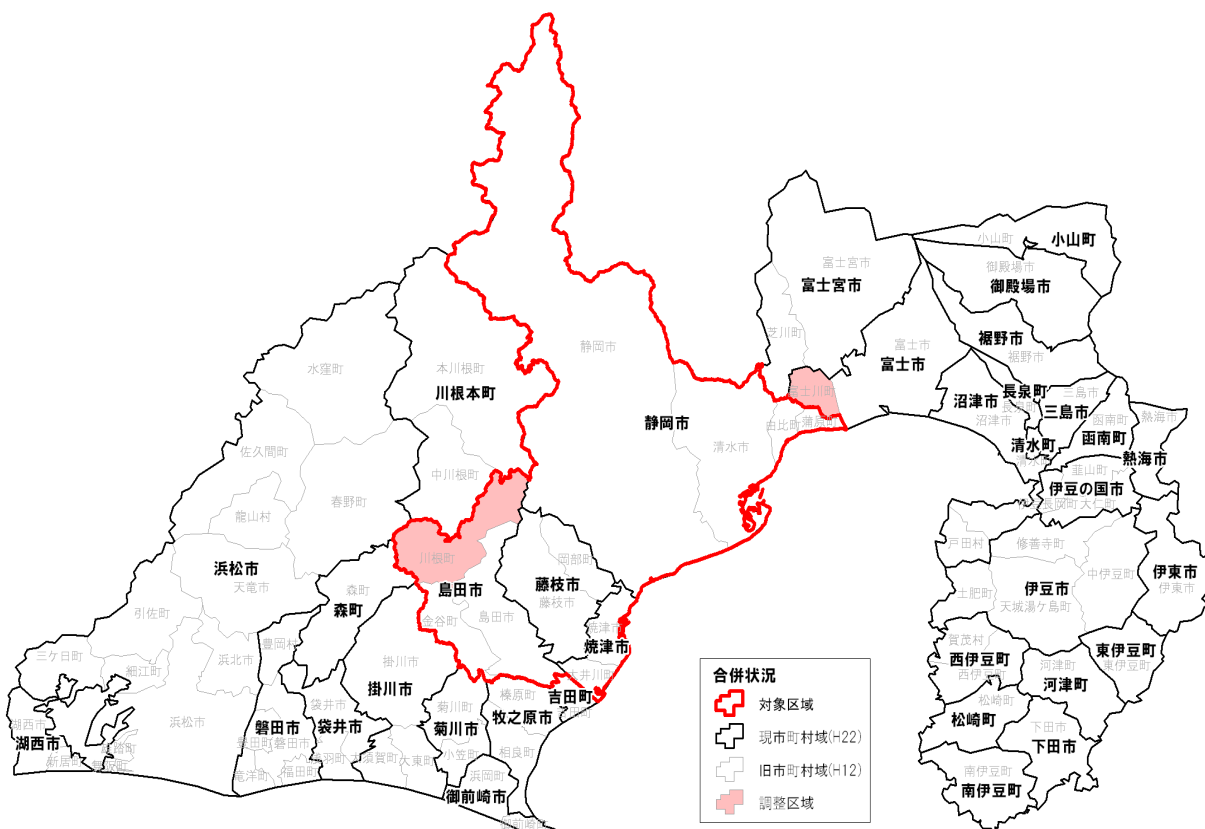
小山町
富士宮市
富士宮市
小山町
御殿場市
御殿場市
芝川町
富士市
裾野市
富士市
裾野市
静岡市
水窪町
本川根町
川根本町
富士川町
沼津市
長泉町
三島市
三島市
静岡市
由比町
蒲原町
沼津市
函南町
熱海市
清水町
函南町
清水市
清水町
熱海市
佐久間町
中川根町
韮山町
伊豆の国市
春野町
長岡町
大仁町
龍山村
川根町
戸田村
修善寺町
浜松市
岡部町
天竜市
森町
島田市
藤枝市
伊豆市
伊東市
森町
中伊豆町
藤枝市
土肥町
伊東市
引佐町
天城湯ケ島町
金谷町
島田市
焼津市
三ケ日町
豊岡村
焼津市
賀茂村
東伊豆町
細江町
浜北市
掛川市
大井川町
西伊豆町
河津町
東伊豆町
袋井市
掛川市
西伊豆町
合併状況
河津町
榛原町
菊川町
吉田町
松崎町
湖西市
浜松市
磐田市
袋井市
菊川市
牧之原市
対象区域
松崎町
下田市
湖西市
舞阪町
豊田町
磐田市
小笠町
相良町
現市町村域(H22)
下田市
新居町
雄踏町
竜洋町
福田町
浅羽町
大須賀町
大東町
浜岡町
旧市町村域(H12)
南伊豆町
御前崎市
南伊豆町
御前崎町
調整区域